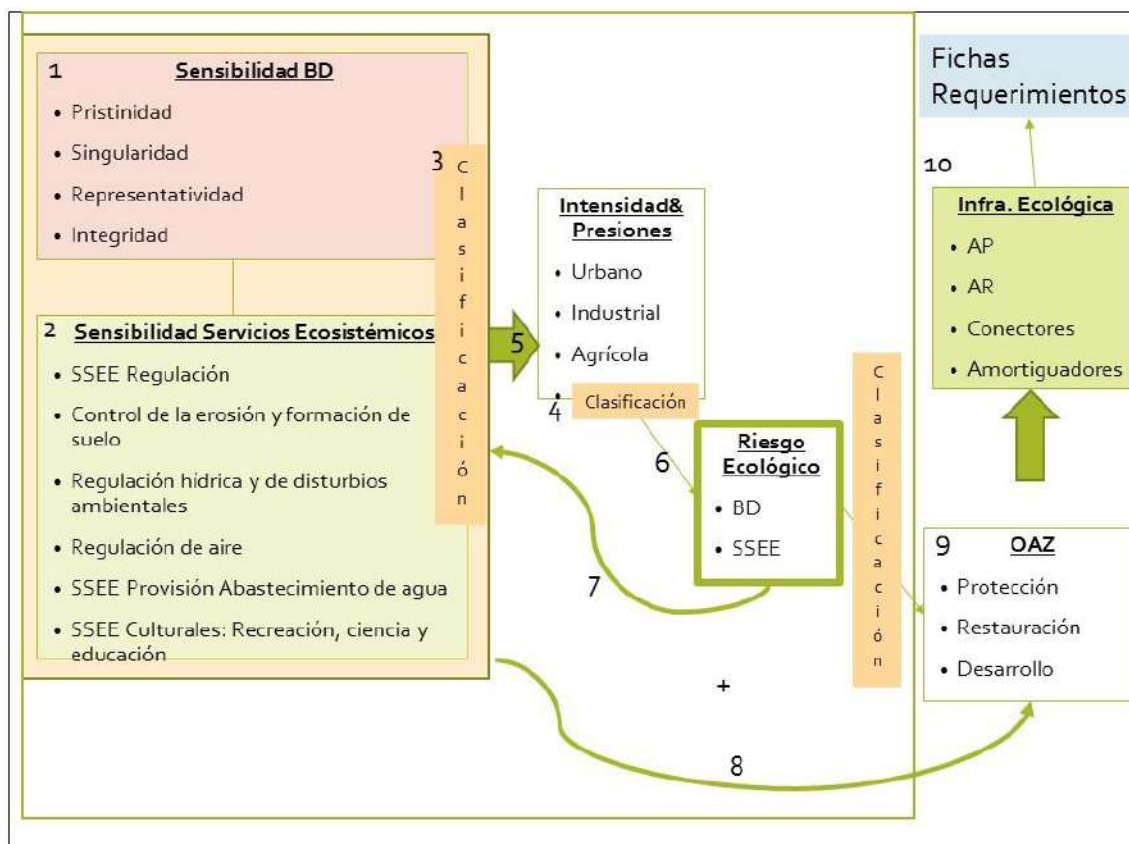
1 Sensibilidad BD
- Pristinidad
- Singularidad
- Representatividad
- Integridad

2 Sensibilidad Servicios Ecosistémicos
- SSEE Regulación
- Control de la erosión y formación de suelo
- Regulación hídrica y de disturbios ambientales
- Regulación de aire
- SSEE Provisión Abastecimiento de agua
- SSEE Culturales: Recreación, ciencia y educación

3 Clasificación

5

Intensidad& Presiones
- Urbano
- Industrial
- Agrícola
-

4 Clasificación

6

Riesgo Ecológico
- BD
- SSEE

7

Clasificación

+

8

Fichas Requerimientos

10

Infra. Ecológica
- AP
- AR
- Conectores
- Amortiguadores

9 OAZ
- Protección
- Restauración
- Desarrollo